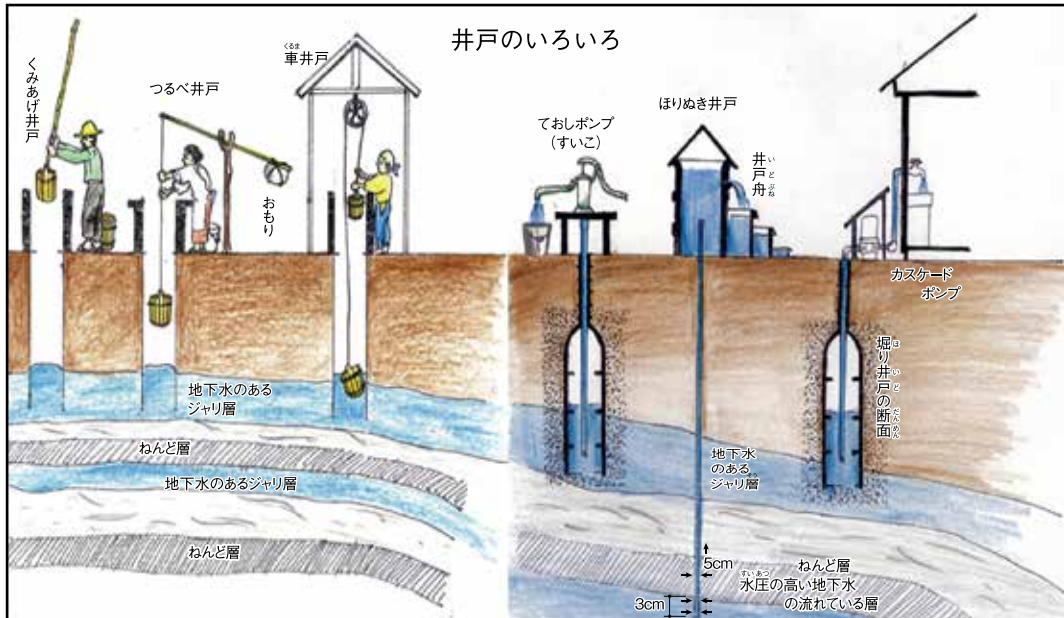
井戸のいろいろ

くみあげ井戸

つるべ井戸

くるま
車井戸

おもり

ておしポンプ
(すいこ)

ほりぬき井戸

いどぶね
井戸舟

カスケード
ポンプ

ほりいどのだんめん
掘り井戸の断面

地下水のある
ジャリ層

ねんど層

地下水のあるジャリ層

ねんど層

地下水
のある
ジャリ層

5cm

ねんど層

すいあつ
水圧の高い地下水
の流れている層

3cm